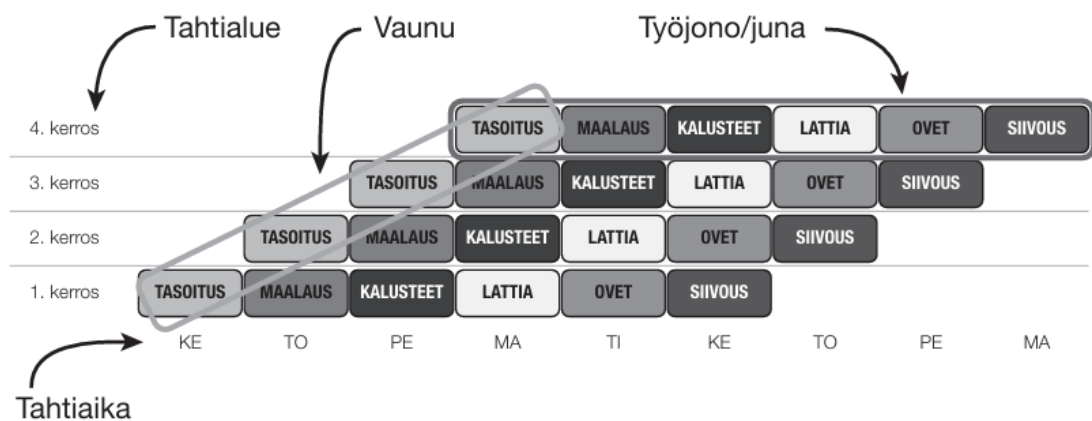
Tahtialue
Vaunu
Työjono/juna

| | | | | | | | | | |
|---|---|---|---|---|---|---|---|---|---|
| 4. kerros | | | | TASOITUS | MAALAUS | KALUSTEET | LATTIA | OVET | SIIVOUS |
| 3. kerros | | | TASOITUS | MAALAUS | KALUSTEET | LATTIA | OVET | SIIVOUS | |
| 2. kerros | | TASOITUS | MAALAUS | KALUSTEET | LATTIA | OVET | SIIVOUS | | |
| 1. kerros | TASOITUS | MAALAUS | KALUSTEET | LATTIA | OVET | SIIVOUS | | | |
| | KE | TO | PE | MA | TI | KE | TO | PE | MA |

Tahtiaika